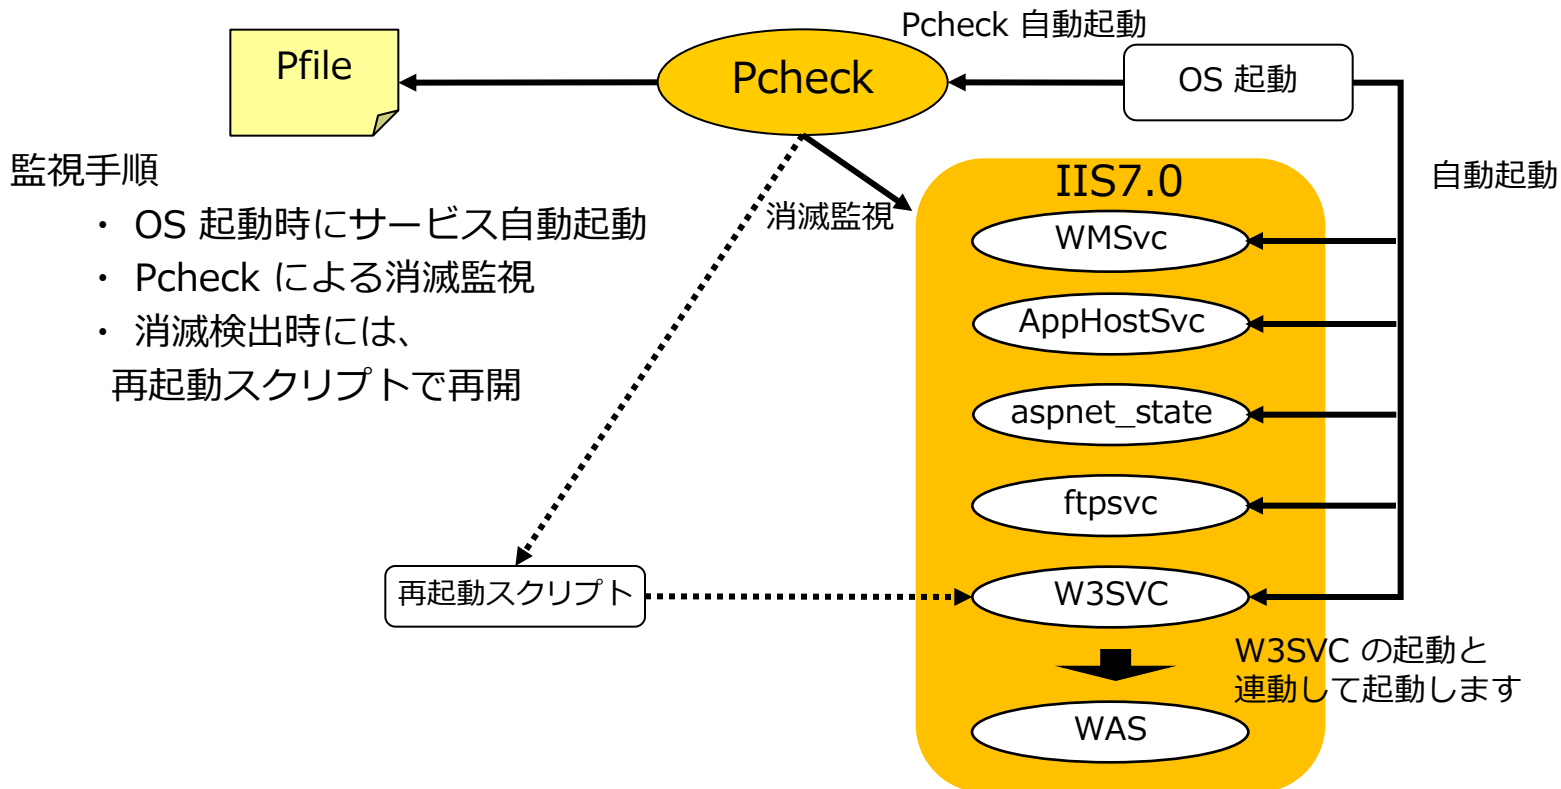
Pcheck 自動起動

Pfile

Pcheck

OS 起動

監視手順

・ OS 起動時にサービス自動起動

・ Pcheck による消滅監視

・ 消滅検出時には、
再起動スクリプトで再開

消滅監視

IIS7.0

自動起動

WMSvc

AppHostSvc

aspnet_state

ftpsvc

再起動スクリプト

W3SVC

W3SVC の起動と
連動して起動します

WAS